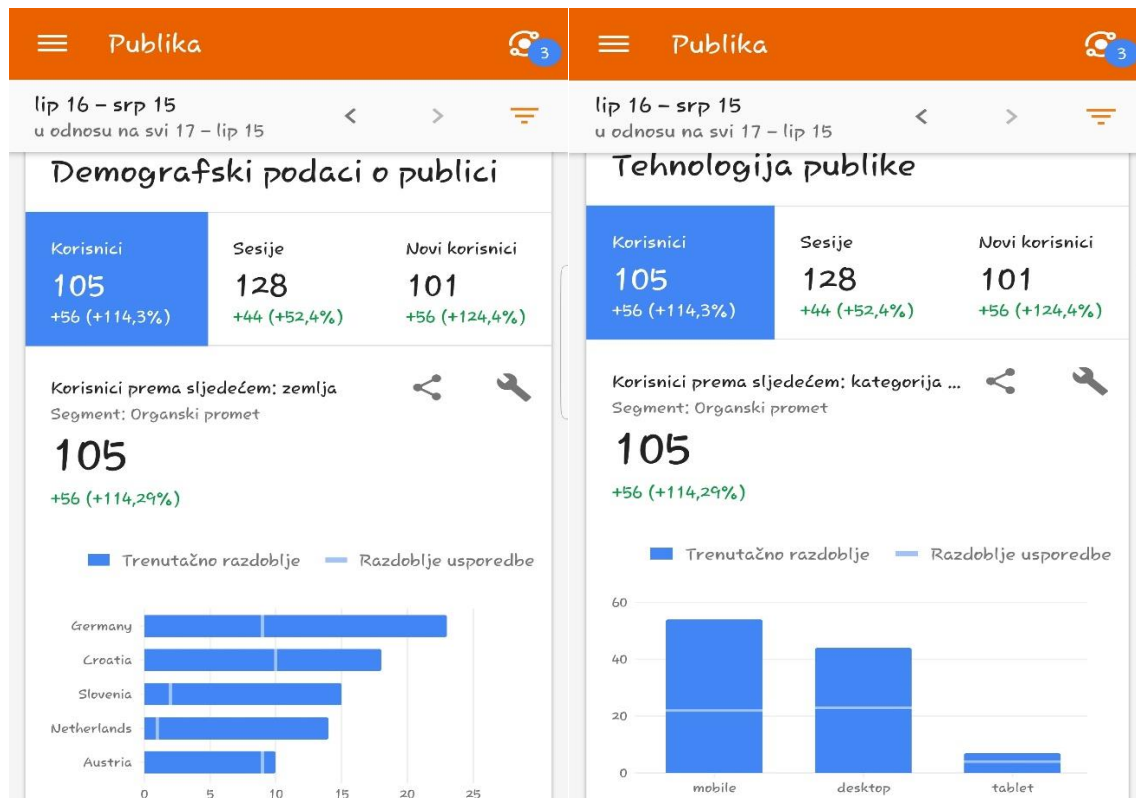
Publika
3
lip 16 – srp 15
u odnosu na svi 17 – lip 15
Demografski podaci o publici

| Korisnici | Sesije | Novi korisnici |
|---|---|---|
| 105 | 128 | 101 |
| +56 (+114,3%) | +44 (+52,4%) | +56 (+124,4%) |

Korisnici prema sljedećem: zemlja
Segment: Organski promet
105
+56 (+114,29%)

Trenutačno razdoblje
Razdoblje usporedbe

Germany
Croatia
Slovenia
Netherlands
Austria
0 5 10 15 20 25

Publika
3
lip 16 – srp 15
u odnosu na svi 17 – lip 15
Tehnologija publike

| Korisnici | Sesije | Novi korisnici |
|---|---|---|
| 105 | 128 | 101 |
| +56 (+114,3%) | +44 (+52,4%) | +56 (+124,4%) |

Korisnici prema sljedećem: kategorija ...
Segment: Organski promet
105
+56 (+114,29%)

Trenutačno razdoblje
Razdoblje usporedbe

60
40
20
0
mobile
desktop
tablet